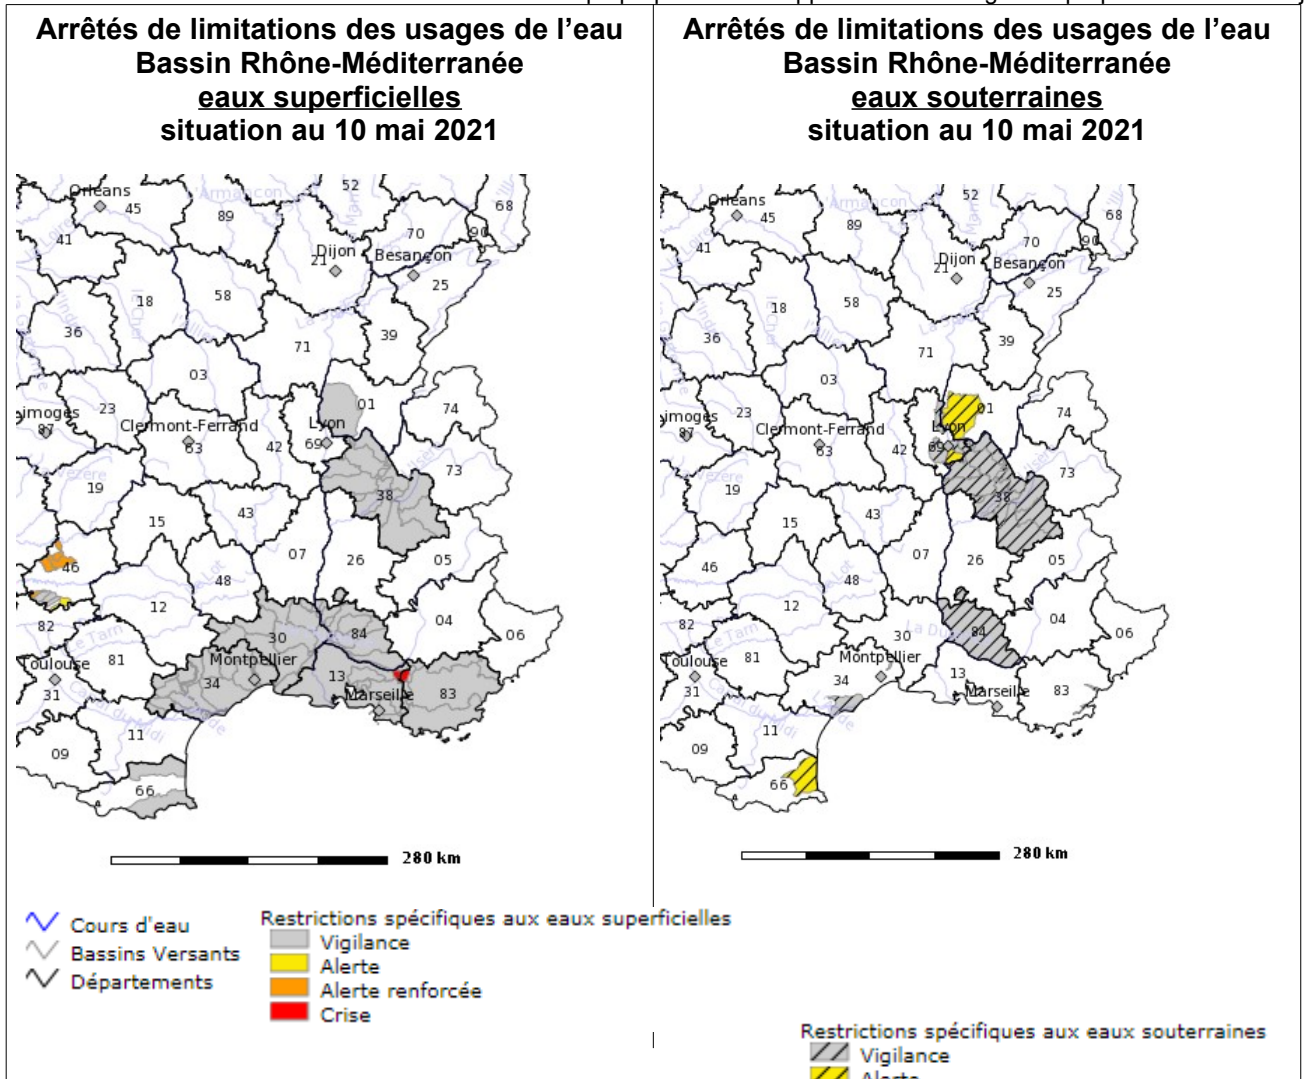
Arrêtés de limitations des usages de l'eau
Bassin Rhône-Méditerranée
eaux superficielles
situation au 10 mai 2021

Orléans 45 Armançon 52 68 89 41 Dijon 21 70 90 Besançon 25 18 58 36 39 71 03 01 74 Limoges 87 23 Clermont-Ferrand 63 Lyon 69 42 73 19 38 43 15 07 26 05 46 48 12 84 04 06 82 30 Toulouse 81 Montpellier 13 Marseille 83 31 34 11 09 66

280 km

Arrêtés de limitations des usages de l'eau
Bassin Rhône-Méditerranée
eaux souterraines
situation au 10 mai 2021

Orléans 45 Armançon 52 68 89 41 Dijon 21 70 90 Besançon 25 18 58 36 39 71 03 01 74 Limoges 87 23 Clermont-Ferrand 63 Lyon 69 42 73 19 38 43 15 07 26 05 46 48 12 84 04 06 82 30 Toulouse 81 Montpellier 13 Marseille 83 31 34 11 09 66

280 km

Cours d'eau
Bassins Versants
Départements

Restrictions spécifiques aux eaux superficielles
Vigilance
Alerte
Alerte renforcée
Crise

Restrictions spécifiques aux eaux souterraines
Vigilance
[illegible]